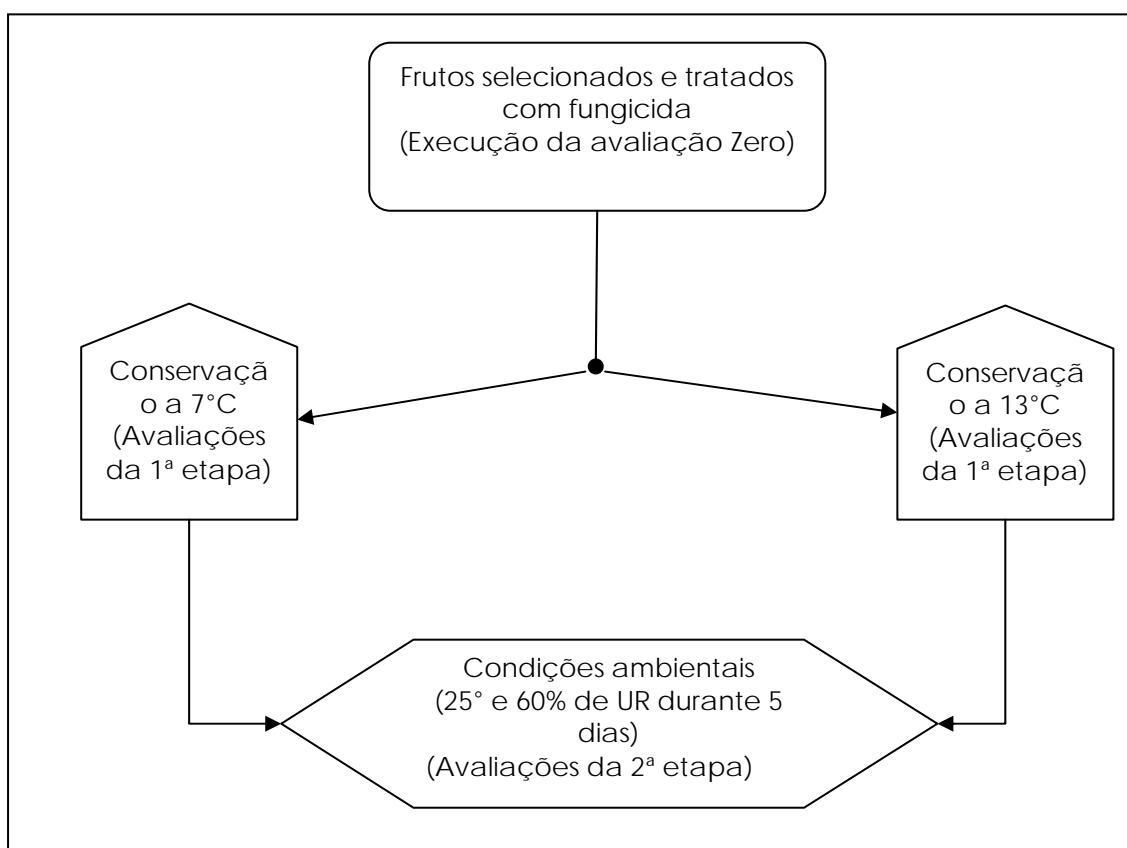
Frutos selecionados e tratados com fungicida
(Execução da avaliação Zero)

Conservaçã
o a 7°C
(Avaliações
da 1ª etapa)

Conservaçã
o a 13°C
(Avaliações
da 1ª etapa)

Condições ambientais
(25° e 60% de UR durante 5 dias)
(Avaliações da 2ª etapa)